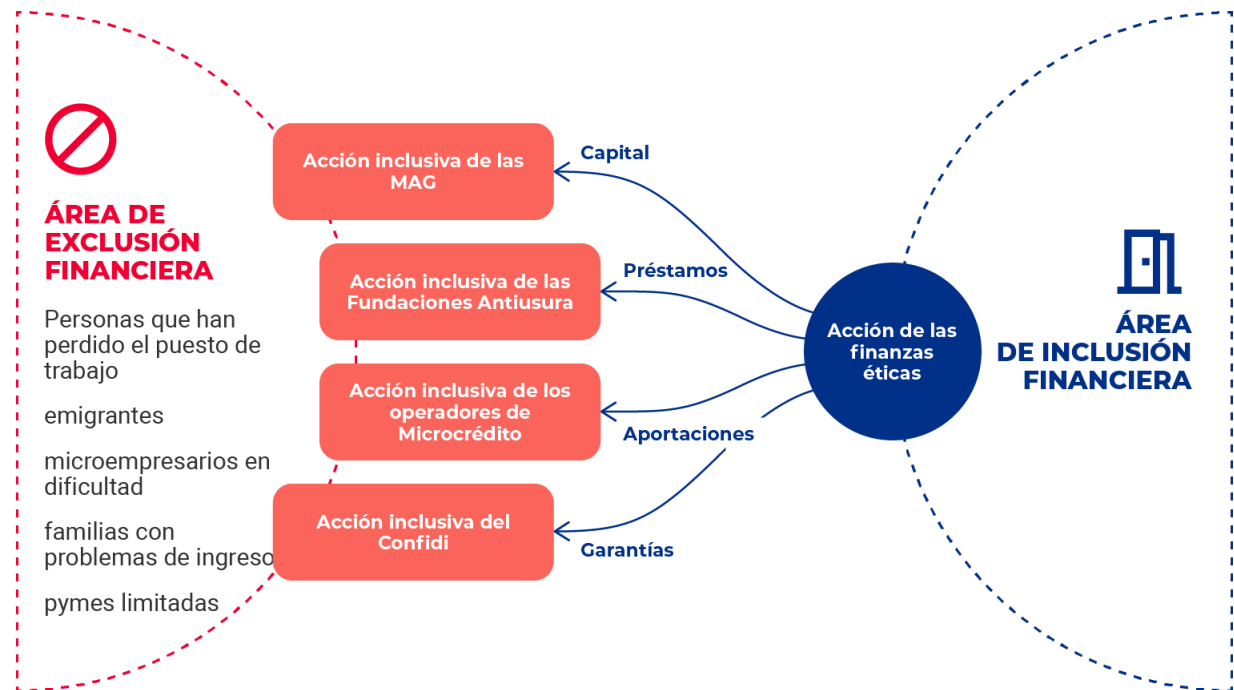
ÁREA DE EXCLUSIÓN FINANCIERA

Personas que han perdido el puesto de trabajo

emigrantes

microempresarios en dificultad

familias con problemas de ingreso

pymes limitadas

Acción inclusiva de las MAG

Acción inclusiva de las Fundaciones Antiusura

Acción inclusiva de los operadores de Microcrédito

Acción inclusiva del Confidi

Capital

Préstamos

Aportaciones

Garantías

Acción de las finanzas éticas

ÁREA DE INCLUSIÓN FINANCIERA